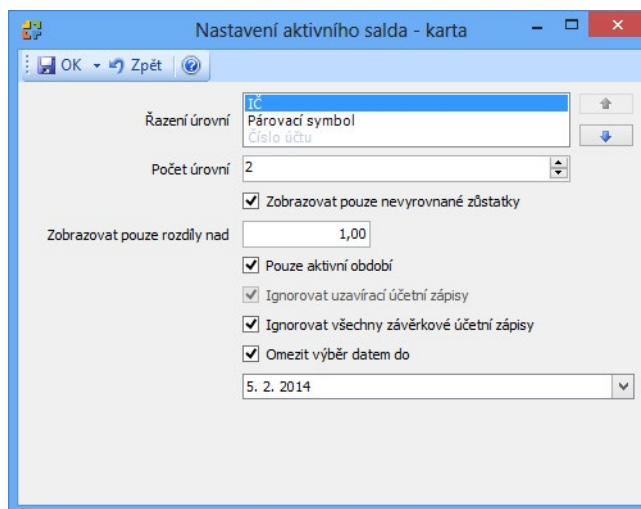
Nastavení aktivního salda - karta

OK Zpět

Řazení úrovní
IČ
Párovací symbol
Číslo účtu

Počet úrovní 2

Zobrazovat pouze nevyrovnané zůstatky

Zobrazovat pouze rozdíly nad 1,00

Pouze aktivní období

Ignorovat uzavírací účetní zápisy

Ignorovat všechny závěrkové účetní zápisy

Omezit výběr datem do

5. 2. 2014